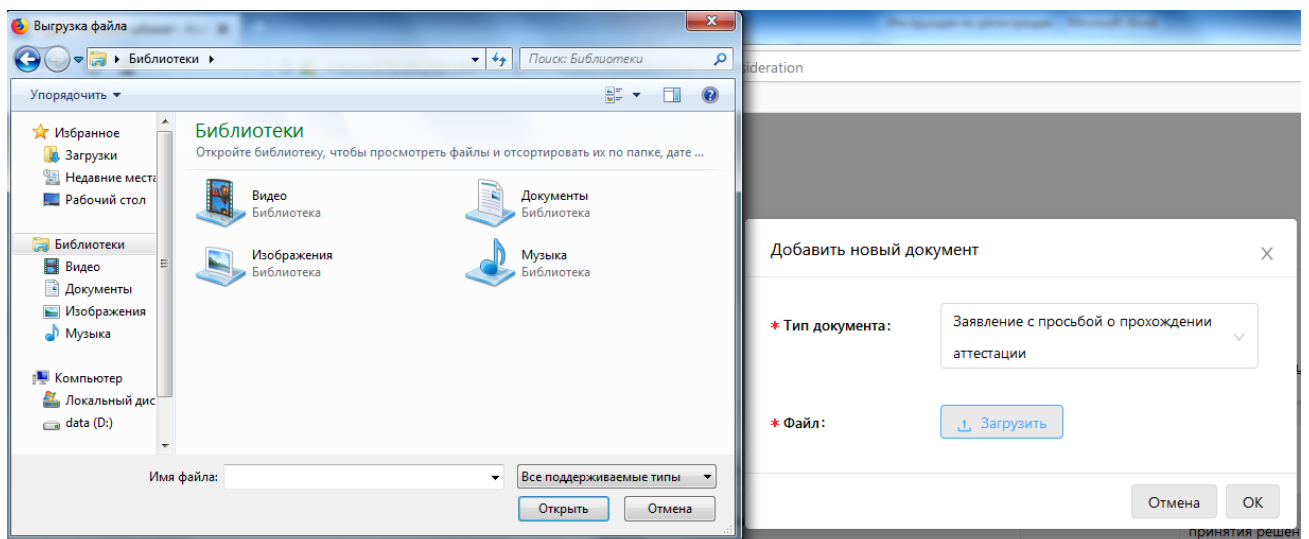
Выгрузка файла

Библиотеки

Поиск: Библиотеки

Упорядочить

Избранное
Загрузки
Недавние места
Рабочий стол

Библиотеки
Видео
Документы
Изображения
Музыка

Компьютер
Локальный дис
data (D:)

Библиотеки
Откройте библиотеку, чтобы просмотреть файлы и отсортировать их по папке, дате ...

Видео
Библиотека

Документы
Библиотека

Изображения
Библиотека

Музыка
Библиотека

Имя файла:
Все поддерживаемые типы
Открыть
Отмена

sideration

Добавить новый документ

* Тип документа:
Заявление с просьбой о прохождении аттестации

* Файл:
Загрузить

Отмена
OK

принятия решен